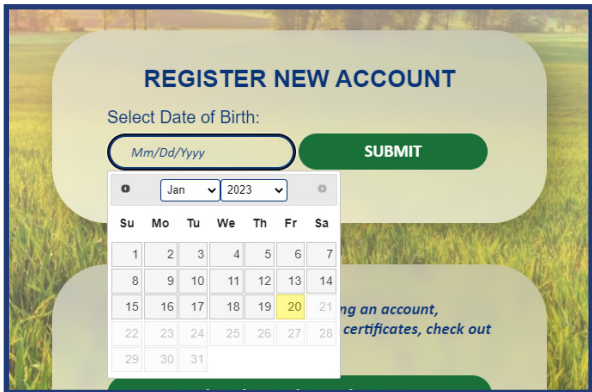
REGISTER NEW ACCOUNT

Select Date of Birth:

Mm/Dd/Yyyy

SUBMIT

Jan 2023

| Su | Mo | Tu | We | Th | Fr | Sa |
|---|---|---|---|---|---|---|
| 1 | 2 | 3 | 4 | 5 | 6 | 7 |
| 8 | 9 | 10 | 11 | 12 | 13 | 14 |
| 15 | 16 | 17 | 18 | 19 | 20 | 21 |
| 22 | 23 | 24 | 25 | 26 | 27 | 28 |
| 29 | 30 | 31 | | | | |

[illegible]ng an account, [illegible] certificates, check out